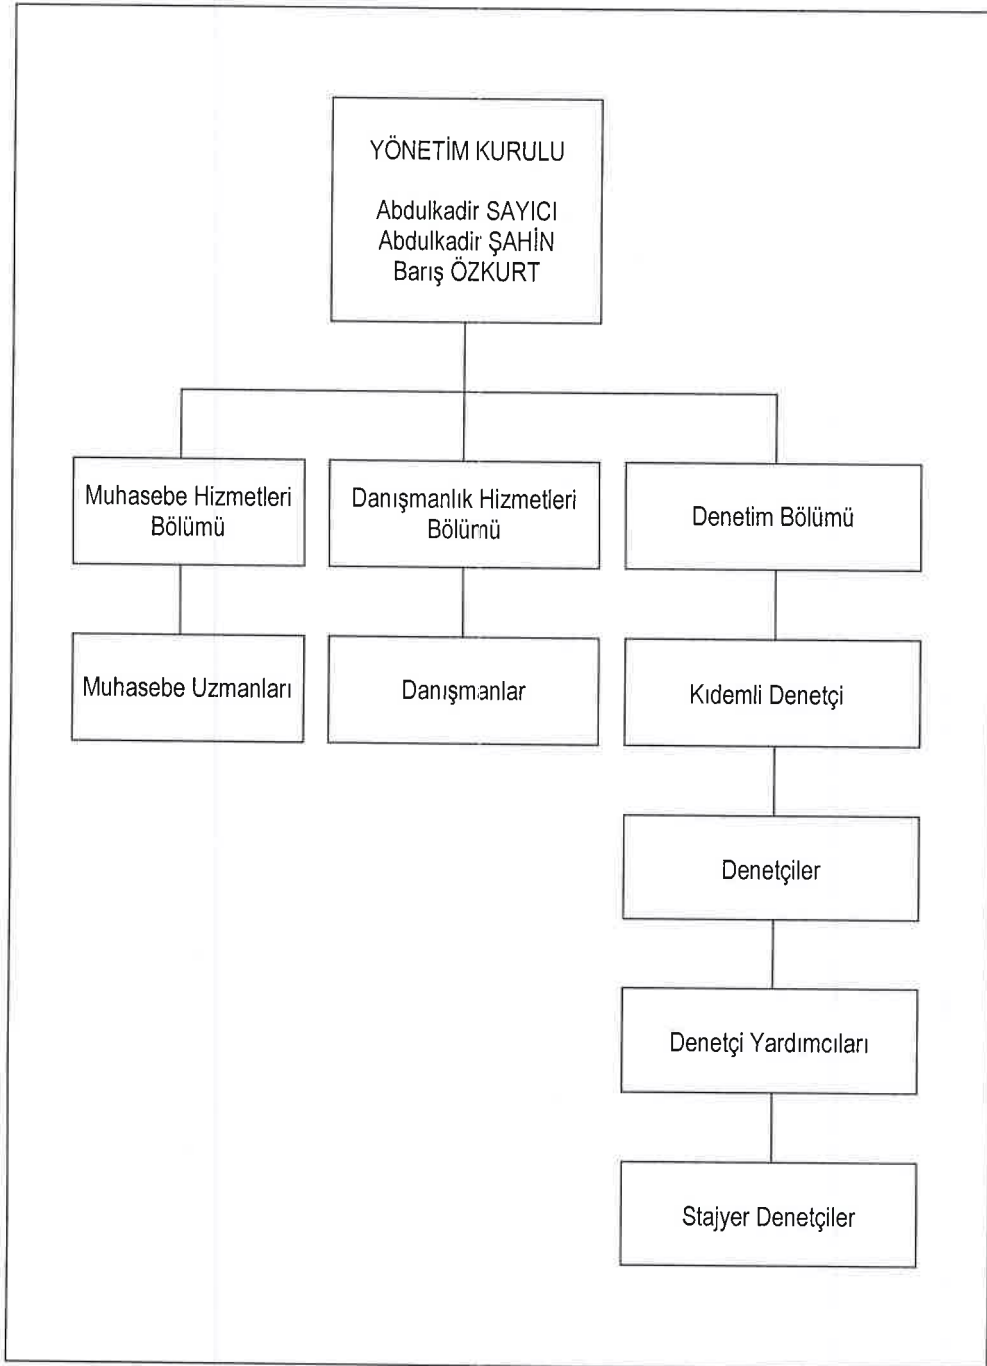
YÖNETİM KURULU

Abdulkadir SAYICI
Abdulkadir ŞAHİN
Barış ÖZKURT

Muhasebe Hizmetleri Bölümü

Danışmanlık Hizmetleri Bölümü

Denetim Bölümü

Muhasebe Uzmanları

Danışmanlar

Kıdemli Denetçi

Denetçiler

Denetçi Yardımcıları

Stajyer Denetçiler